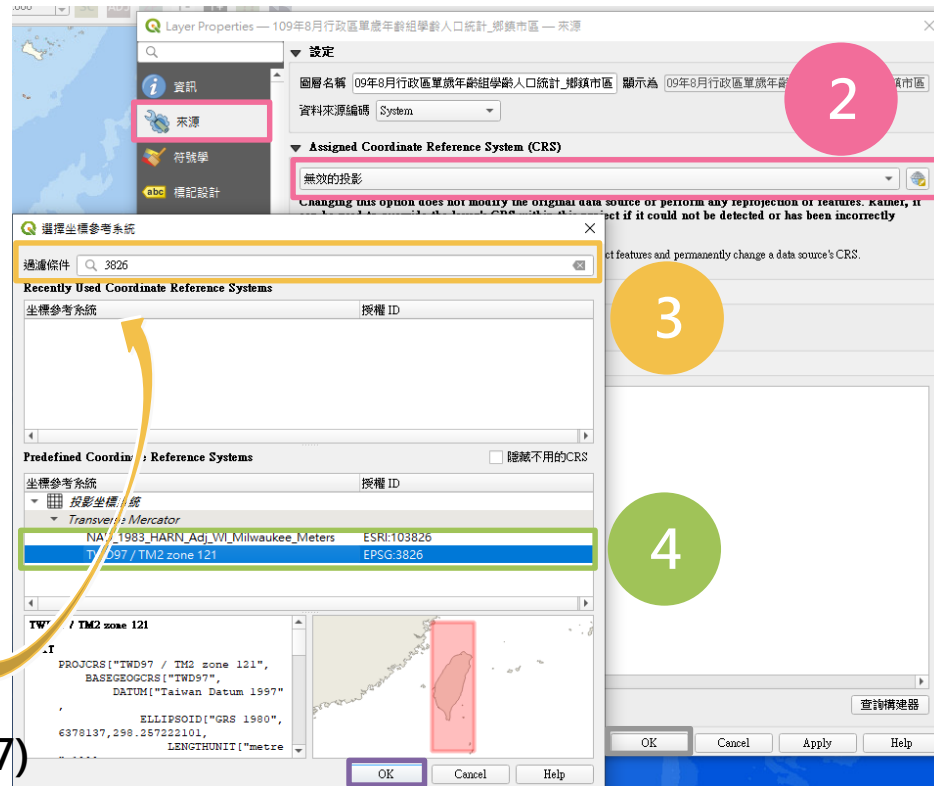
Layer Properties — 109年8月行政區單歲年齡組學齡人口統計_鄉鎮市區 — 來源

資訊
來源
符號學
標記設計

設定
圖層名稱 09年8月行政區單歲年齡組學齡人口統計_鄉鎮市區 顯示為 09年8月行政區單歲年齡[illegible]鎮市區
資料來源編碼 System

Assigned Coordinate Reference System (CRS)
無效的投影
Changing this option does not modify the original data source or perform any reprojection of features. Rather, it can be used to override the layer's CRS within this project if it could not be detected or has been incorrectly
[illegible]ct features and permanently change a data source's CRS.

2

選擇坐標參考系統
過濾條件 3826
Recently Used Coordinate Reference Systems
| 坐標參考系統 | 授權 ID |
|---|---|

3

Predefined Coordinate Reference Systems
隱藏不用的CRS
| 坐標參考系統 | 授權 ID |
|---|---|
| 投影坐標系統 | |
| Transverse Mercator | |
| NAD_1983_HARN_Adj_WI_Milwaukee_Meters | ESRI:103826 |
| TWD97 / TM2 zone 121 | EPSG:3826 |

4

TWD97 / TM2 zone 121
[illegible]T
PROJCRS["TWD97 / TM2 zone 121",
BASEGEOGCRS["TWD97",
DATUM["Taiwan Datum 1997"
,
ELLIPSOID["GRS 1980",
6378137,298.257222101,
LENGTHUNIT["metre

OK Cancel Help

查詢構建器
OK Cancel Apply Help

7)